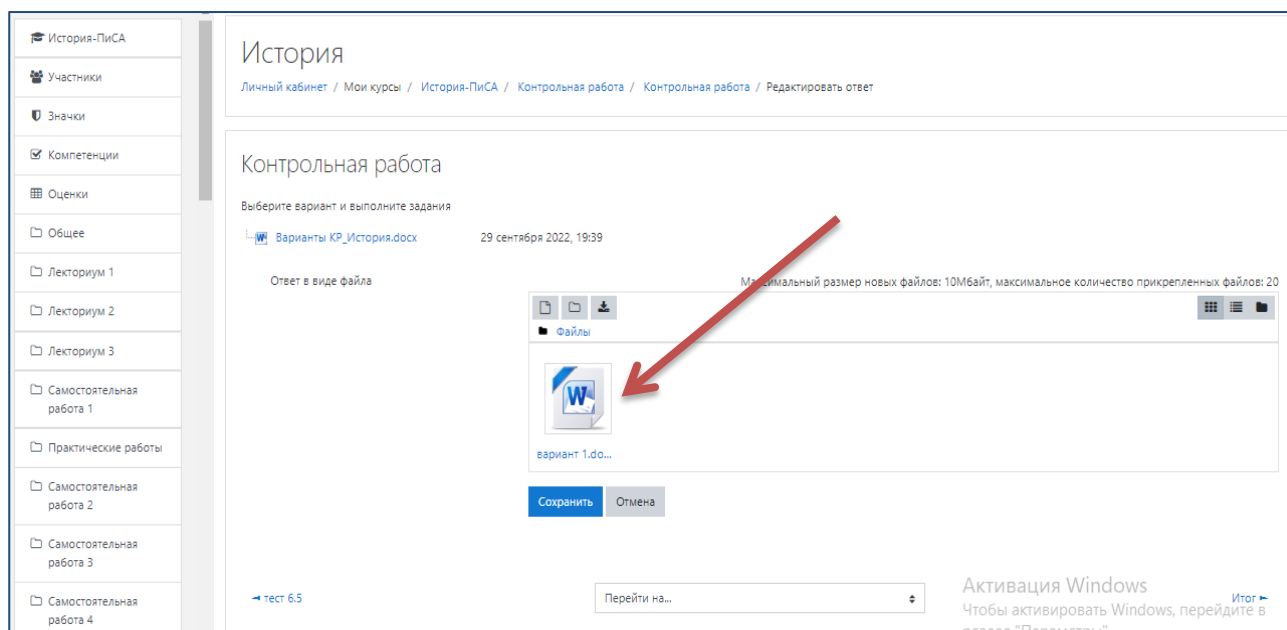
История-ПиСА
Участники
Значки
Компетенции
Оценки
Общее
Лекториум 1
Лекториум 2
Лекториум 3
Самостоятельная работа 1
Практические работы
Самостоятельная работа 2
Самостоятельная работа 3
Самостоятельная работа 4

История

Личный кабинет / Мои курсы / История-ПиСА / Контрольная работа / Контрольная работа / Редактировать ответ

Контрольная работа

Выберите вариант и выполните задания

Варианты КР_История.docx 29 сентября 2022, 19:39

Ответ в виде файла

Максимальный размер новых файлов: 10Мбайт, максимальное количество прикрепленных файлов: 20

Файлы

вариант 1.do...

Сохранить Отмена

◄ тест 6.5

Перейти на...

Активация Windows
Чтобы активировать Windows, перейдите в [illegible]

Итог ►